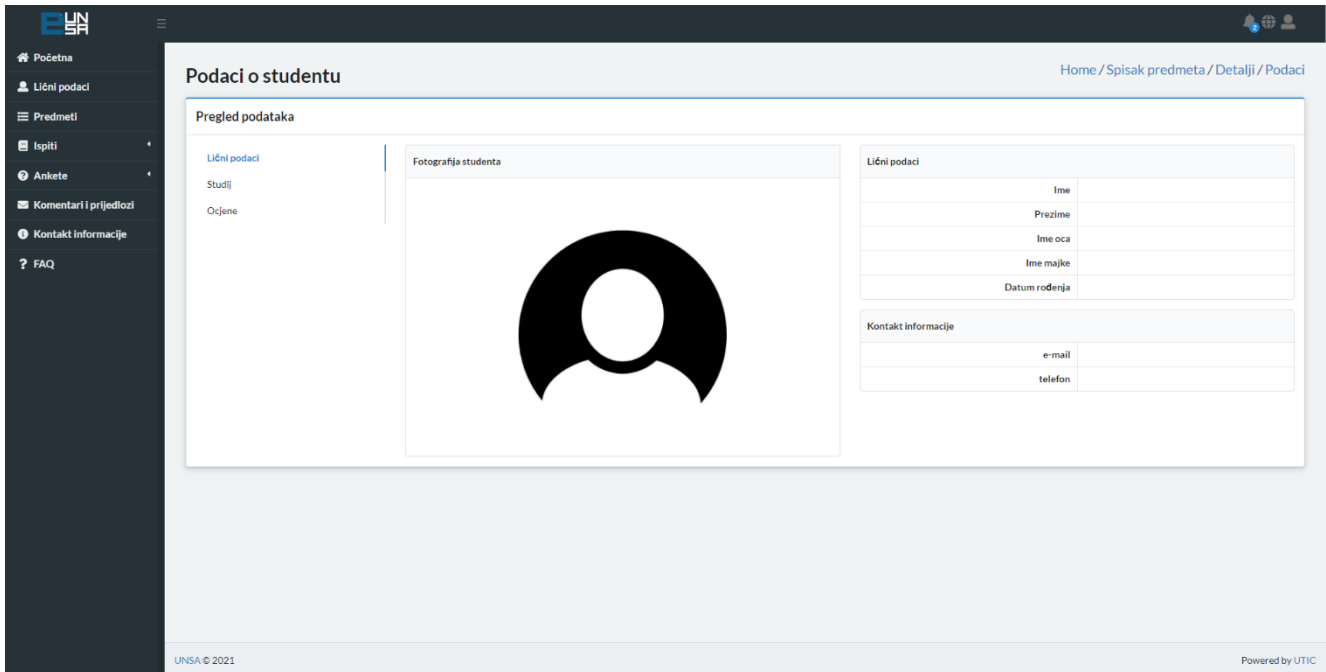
E UN SA

2

Početna
Lični podaci
Predmeti
Ispiti
Ankete
Komentari i prijedlozi
Kontakt informacije
FAQ

Podaci o studentu

Home / Spisak predmeta / Detalji / Podaci

Pregled podataka

Lični podaci
Studij
Ocjene

Fotografija studenta

| Lični podaci | |
|---|---|
| Ime | |
| Prezime | |
| Ime oca | |
| Ime majke | |
| Datum rođenja | |

| Kontakt informacije | |
|---|---|
| e-mail | |
| telefon | |

UNSA © 2021

Powered by UTIC